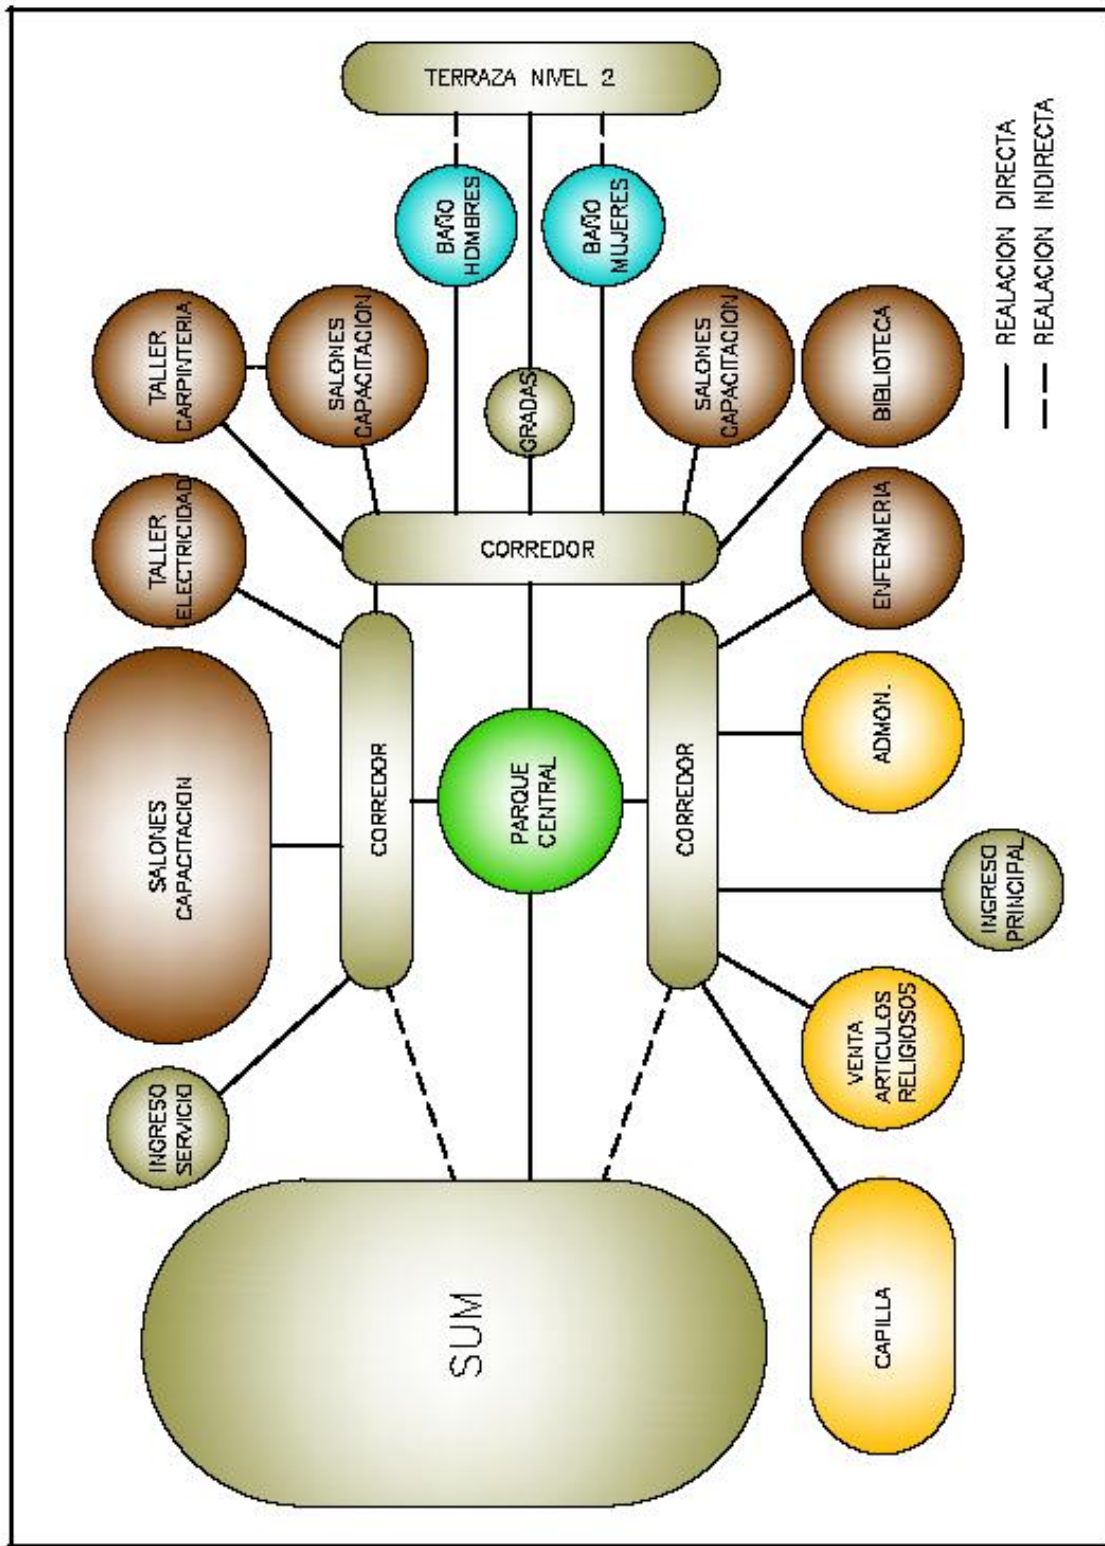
TERRAZA NIVEL 2

BAÑO HOMBRES

BAÑO MUJERES

TALLER CARPINTERIA

SALONES CAPACITACION

GRADAS

SALONES CAPACITACION

BIBLIOTECA

TALLER ELECTRICIDAD

CORREDOR

ENFERMERIA

SALONES CAPACITACION

CORREDOR

PARQUE CENTRAL

CORREDOR

ADMON.

INGRESO PRINCIPAL

INGRESO SERVICIO

VENTA ARTICULOS RELIGIOSOS

SUM

CAPILLA

REALACION DIRECTA

REALACION INDIRECTA